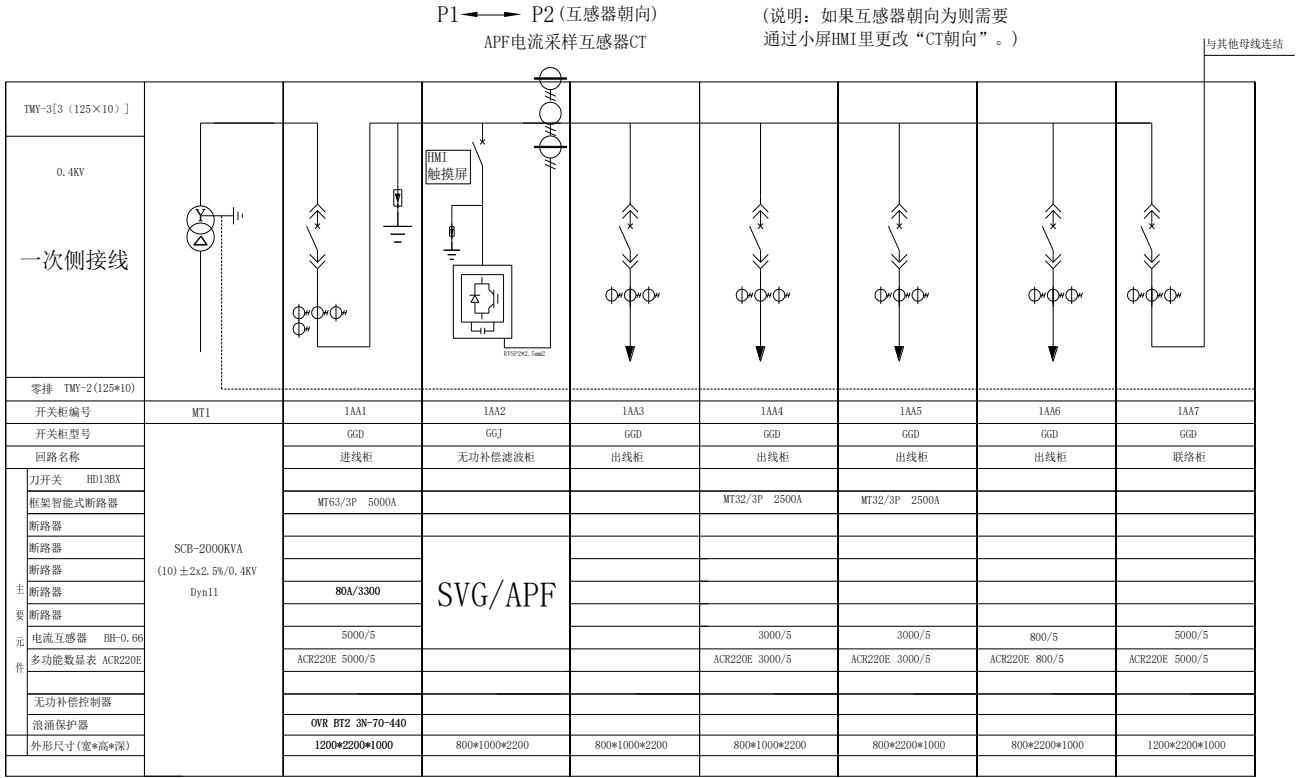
P1 ⟵⟶ P2(互感器朝向)
APF电流采样互感器CT

(说明:如果互感器朝向为则需要
通过小屏HMI里更改"CT朝向"。)

与其他母线连结

TMY-3[3(125×10)]

0.4KV

一次侧接线

HMI
触摸屏

RVSP2*2.5mm2

零排 TMY-2(125*10)

| 开关柜编号 | MT1 | 1AA1 | 1AA2 | 1AA3 | 1AA4 | 1AA5 | 1AA6 | 1AA7 |
|---|---|---|---|---|---|---|---|---|
| 开关柜型号 | | GGD | GGJ | GGD | GGD | GGD | GGD | GGD |
| 回路名称 | | 进线柜 | 无功补偿滤波柜 | 出线柜 | 出线柜 | 出线柜 | 出线柜 | 联络柜 |
| 刀开关 HD13BX | | | | | | | | |
| 框架智能式断路器 | | MT63/3P 5000A | | | MT32/3P 2500A | MT32/3P 2500A | | |
| 断路器 | | | | | | | | |
| 断路器 | SCB-2000KVA | | | | | | | |
| 断路器 | (10)±2x2.5%/0.4KV | | | | | | | |
| 主 断路器 | Dyn11 | 80A/3300 | SVG/APF | | | | | |
| 要 断路器 | | | | | | | | |
| 元 电流互感器 BH-0.66 | | 5000/5 | | | 3000/5 | 3000/5 | 800/5 | 5000/5 |
| 件 多功能数显表 ACR220E | | ACR220E 5000/5 | | | ACR220E 3000/5 | ACR220E 3000/5 | ACR220E 800/5 | ACR220E 5000/5 |
| | | | | | | | | |
| 无功补偿控制器 | | | | | | | | |
| 浪涌保护器 | | OVR BT2 3N-70-440 | | | | | | |
| 外形尺寸(宽*高*深) | | 1200*2200*1000 | 800*1000*2200 | 800*1000*2200 | 800*1000*2200 | 800*2200*1000 | 800*2200*1000 | 1200*2200*1000 |